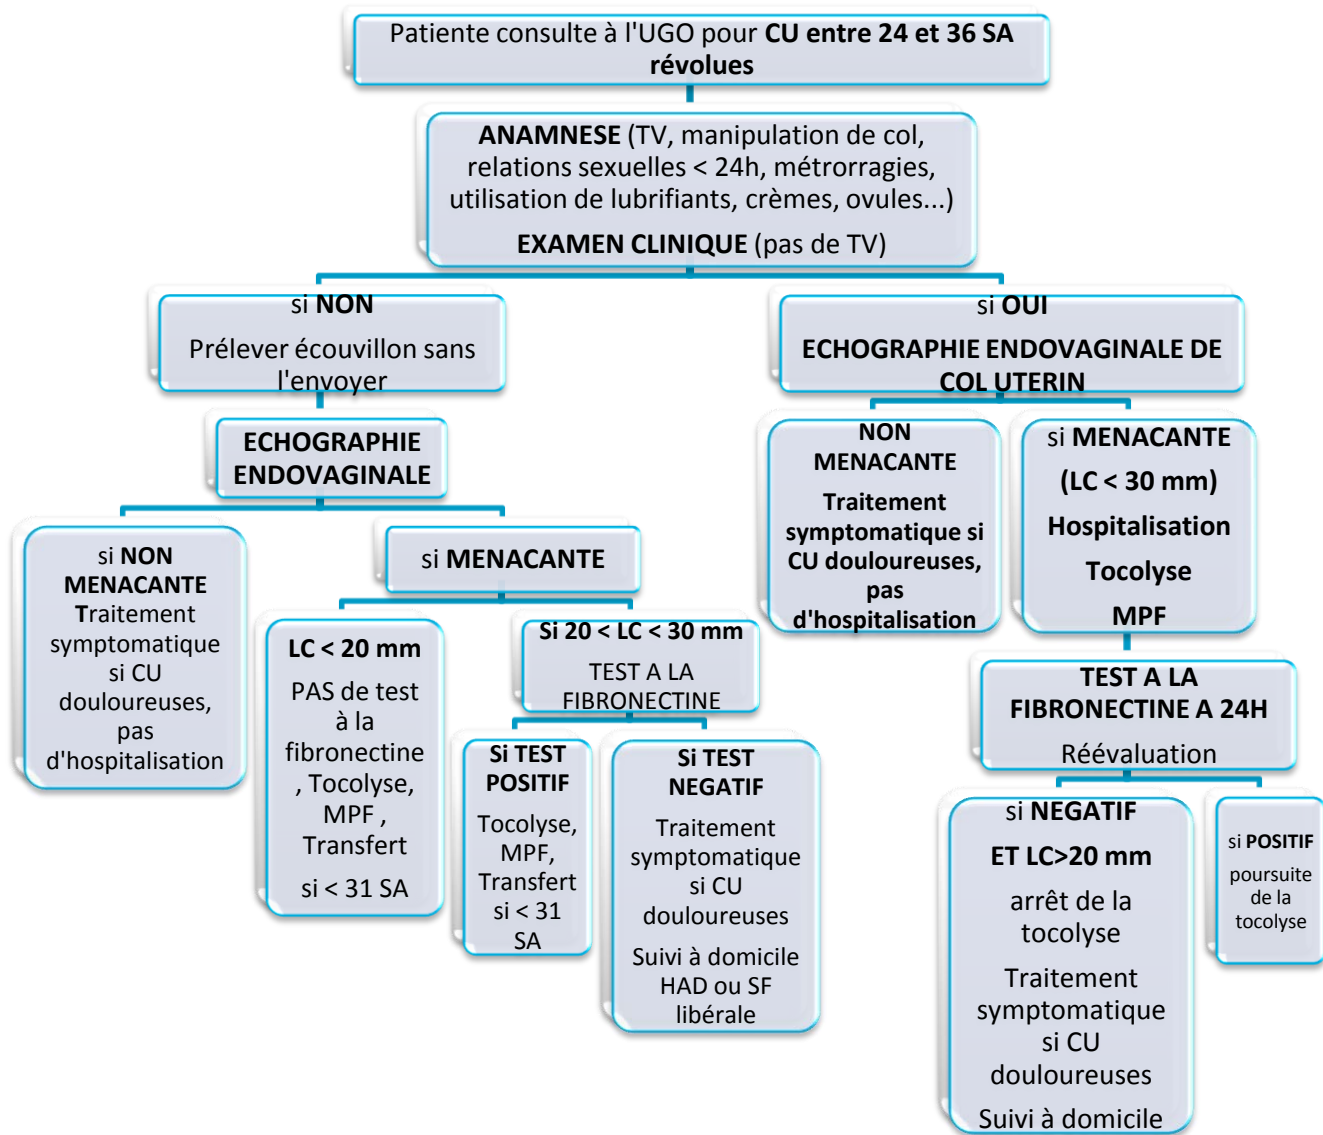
Patiente consulte à l'UGO pour CU entre 24 et 36 SA révolues

ANAMNESE (TV, manipulation de col, relations sexuelles < 24h, métrorragies, utilisation de lubrifiants, crèmes, ovules...)

EXAMEN CLINIQUE (pas de TV)

si NON

Prélever écouvillon sans l'envoyer

ECHOGRAPHIE ENDOVAGINALE

si NON MENACANTE Traitement symptomatique si CU douloureuses, pas d'hospitalisation

si MENACANTE

LC < 20 mm

PAS de test à la fibronectine , Tocolyse, MPF , Transfert

si < 31 SA

Si 20 < LC < 30 mm

TEST A LA FIBRONECTINE

Si TEST POSITIF

Tocolyse, MPF, Transfert si < 31 SA

Si TEST NEGATIF

Traitement symptomatique si CU douloureuses

Suivi à domicile HAD ou SF libérale

si OUI

ECHOGRAPHIE ENDOVAGINALE DE COL UTERIN

NON MENACANTE

Traitement symptomatique si CU douloureuses, pas d'hospitalisation

si MENACANTE

(LC < 30 mm)

Hospitalisation

Tocolyse

MPF

TEST A LA FIBRONECTINE A 24H

Réévaluation

si NEGATIF

ET LC>20 mm

arrêt de la tocolyse

Traitement symptomatique si CU douloureuses

Suivi à domicile

si POSITIF

poursuite de la tocolyse